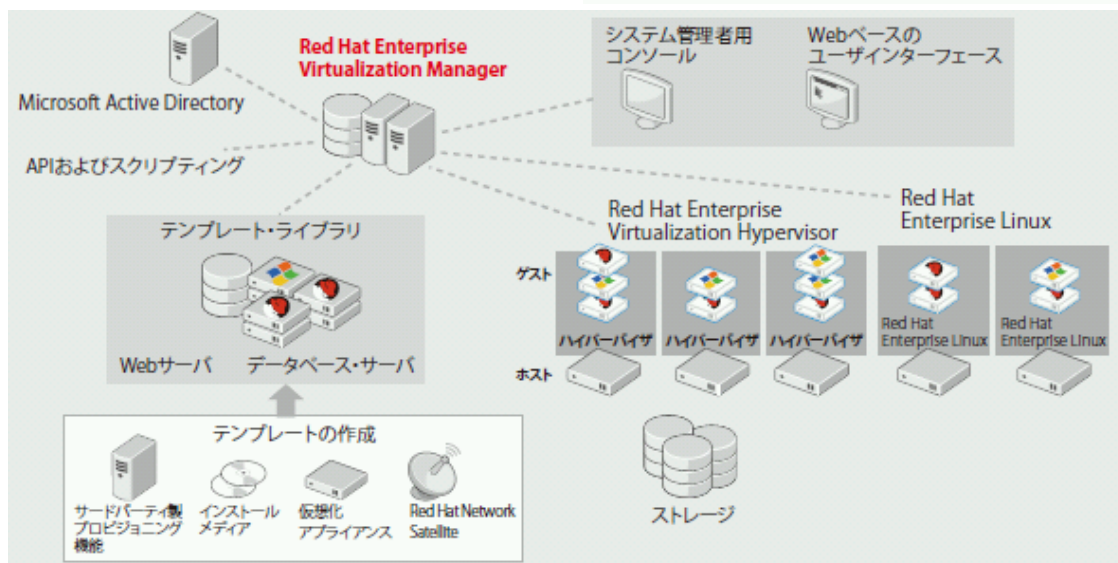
Microsoft Active Directory

Red Hat Enterprise Virtualization Manager

システム管理者用 コンソール

Webベースの ユーザインターフェース

APIおよびスクリプティング

テンプレート・ライブラリ

Webサーバ

データベース・サーバ

Red Hat Enterprise Virtualization Hypervisor

Red Hat Enterprise Linux

ゲスト

ハイパーバイザ

ハイパーバイザ

ハイパーバイザ

Red Hat Enterprise Linux

Red Hat Enterprise Linux

ホスト

テンプレートの作成

サードパーティ製 プロビジョニング 機能

インストール メディア

仮想化 アプライアンス

Red Hat Network Satellite

ストレージ